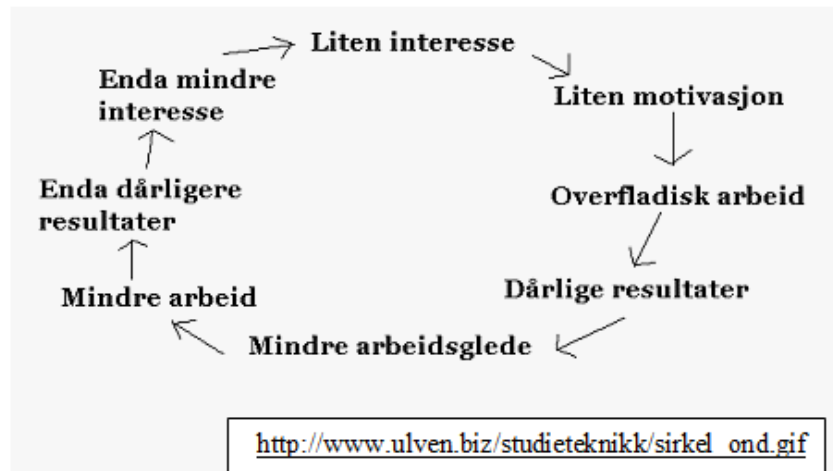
Liten interesse

Liten motivasjon

Overfladisk arbeid

Dårlige resultater

Mindre arbeidsglede

Mindre arbeid

Enda dårligere resultater

Enda mindre interesse

http://www.ulven.biz/studieteknikk/sirkel_ond.gif